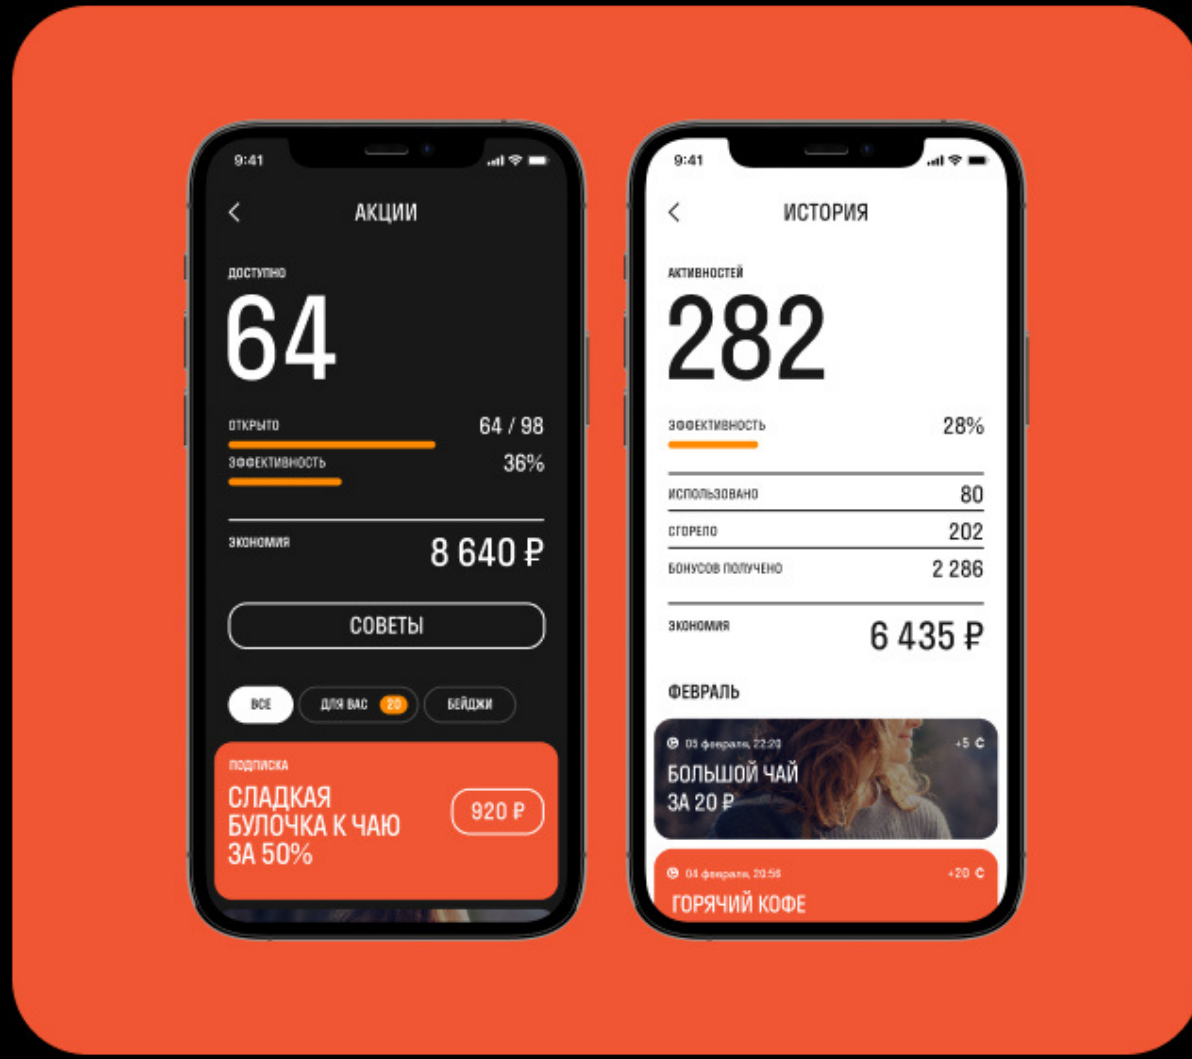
9:41

АКЦИИ

ДОСТУПНО

64

ОТКРЫТО 64 / 98

ЭФФЕКТИВНОСТЬ 36%

ЭКОНОМИЯ 8 640 ₽

СОВЕТЫ

ВСЕ ДЛЯ ВАС 20 БЕЙДЖИ

ПОДПИСКА

СЛАДКАЯ БУЛОЧКА К ЧАЮ ЗА 50%

920 ₽

9:41

ИСТОРИЯ

АКТИВНОСТЕЙ

282

ЭФФЕКТИВНОСТЬ 28%

ИСПОЛЬЗОВАНО 80

СГОРЕЛО 202

БОНУСОВ ПОЛУЧЕНО 2 286

ЭКОНОМИЯ 6 435 ₽

ФЕВРАЛЬ

05 февраля, 22:20 +5 С

БОЛЬШОЙ ЧАЙ ЗА 20 ₽

04 февраля, 20:56 +20 С

ГОРЯЧИЙ КОФЕ